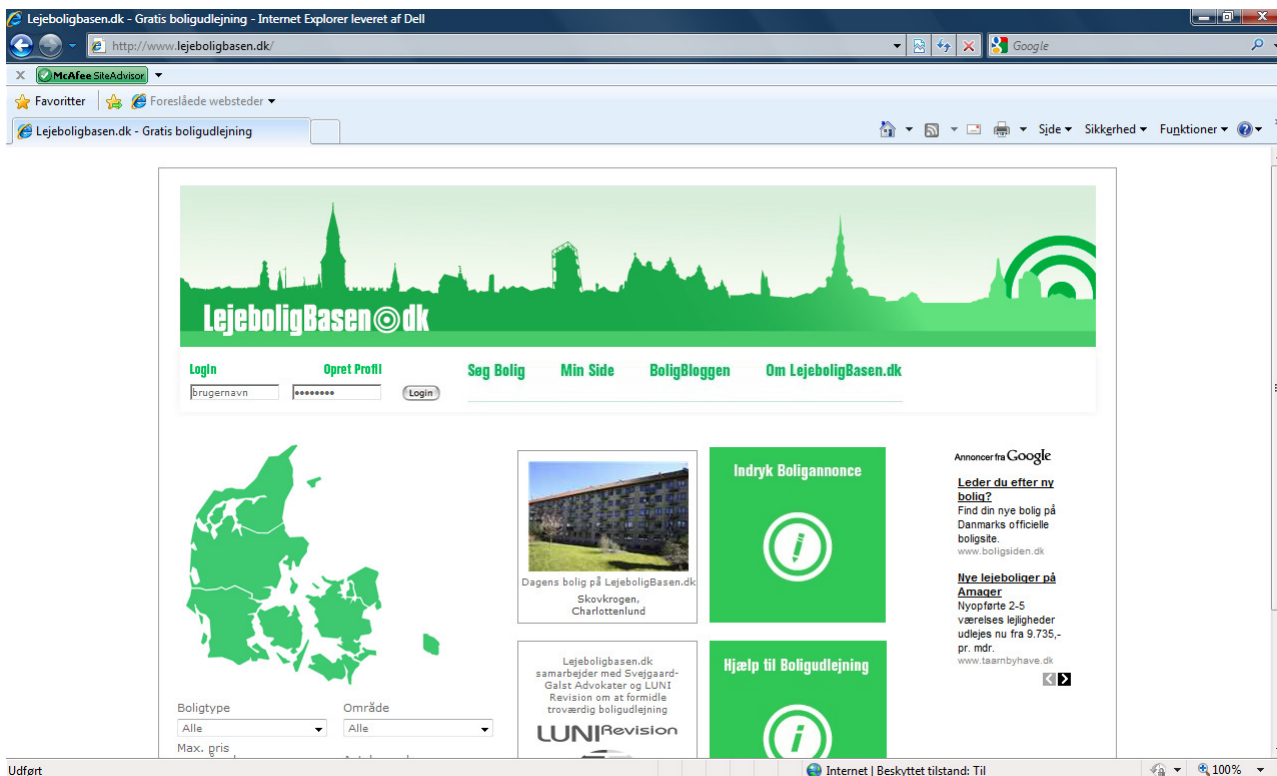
Lejeboligbasen.dk - Gratis boligudlejning - Internet Explorer leveret af Dell

http://www.lejeboligbasen.dk/

Google

X McAfee SiteAdvisor

Favoritter Foreslåede websteder

Lejeboligbasen.dk - Gratis boligudlejning

Side Sikkerhed Funktioner

LejeboligBasen.dk

Login Opret Profil

brugernavn

Login

Søg Bolig Min Side BoligBloggen Om LejeboligBasen.dk

Dagens bolig på LejeboligBasen.dk
Skovkrogen, Charlottenlund

Indryk Boligannonce

Annoncer fra Google

Leder du efter ny bolig?
Find din nye bolig på Danmarks officielle boligsite.
www.boligsiden.dk

Nye lejeboliger på Amager
Nyopførte 2-5 værelses lejligheder udlejes nu fra 9.735,- pr. mdr.
www.taarnbyhave.dk

Lejeboligbasen.dk samarbejder med Svejgaard-Galst Advokater og LUNI Revision om at formidle troværdig boligudlejning

LUNIRevision

Hjælp til Boligudlejning

Boligtype
Alle

Område
Alle

Max. pris

Udført

Internet | Beskyttet tilstand: Til

100%